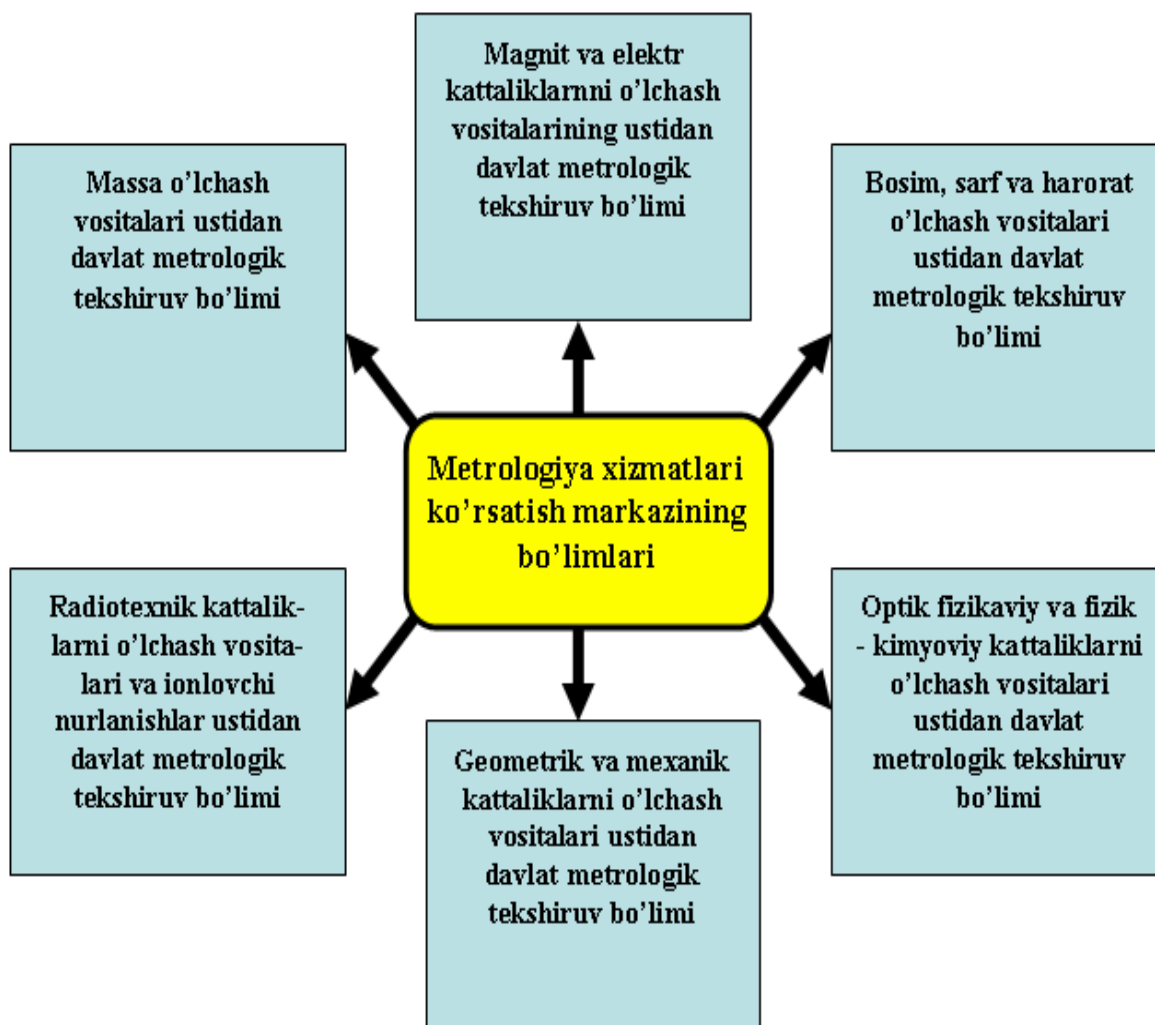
Magnit va elektr kattaliklarnni o'lchash vositalarining ustidan davlat metrologik tekshiruv bo'limi

Massa o'lchash vositalari ustidan davlat metrologik tekshiruv bo'limi

Bosim, sarf va harorat o'lchash vositalari ustidan davlat metrologik tekshiruv bo'limi

Metrologiya xizmatlari ko'rsatish markazining bo'limlari

Radiotexnik kattaliklarni o'lchash vositalari va ionlovchi nurlanishlar ustidan davlat metrologik tekshiruv bo'limi

Optik fizikaviy va fizik - kimyoviy kattaliklarni o'lchash vositalari ustidan davlat metrologik tekshiruv bo'limi

Geometrik va mexanik kattaliklarni o'lchash vositalari ustidan davlat metrologik tekshiruv bo'limi